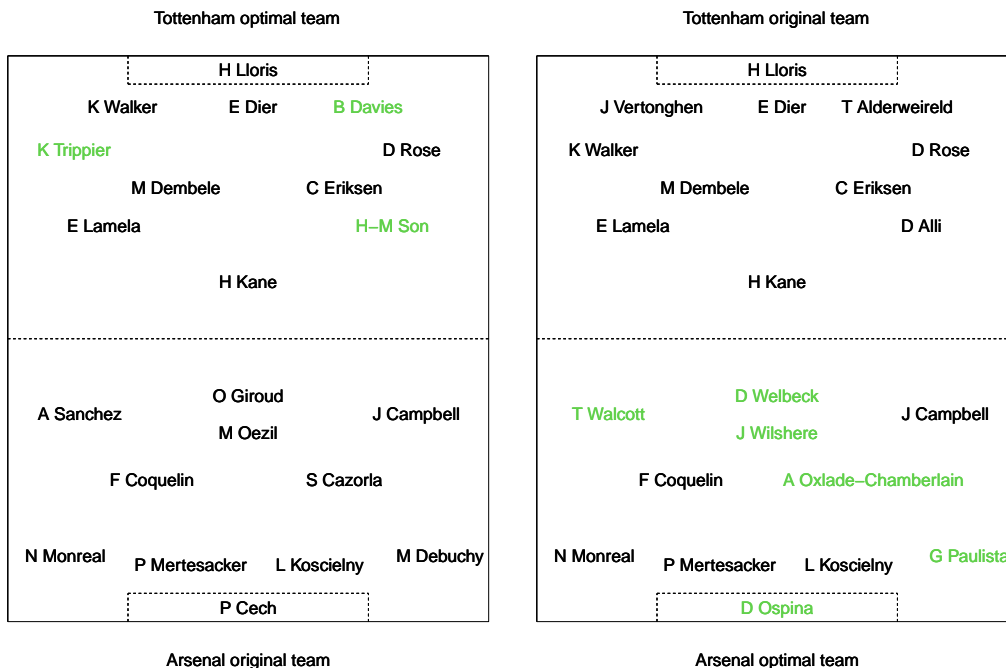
Tottenham optimal team

H Lloris

K Walker E Dier B Davies

K Trippier D Rose

M Dembele C Eriksen

E Lamela H–M Son

H Kane

O Giroud

A Sanchez J Campbell

M Oezil

F Coquelin S Cazorla

N Monreal P Mertesacker L Koscielny M Debuchy

P Cech

Arsenal original team

Tottenham original team

H Lloris

J Vertonghen E Dier T Alderweireld

K Walker D Rose

M Dembele C Eriksen

E Lamela D Alli

H Kane

D Welbeck

T Walcott J Campbell

J Wilshere

F Coquelin A Oxlade–Chamberlain

N Monreal P Mertesacker L Koscielny G Paulista

D Ospina

Arsenal optimal team